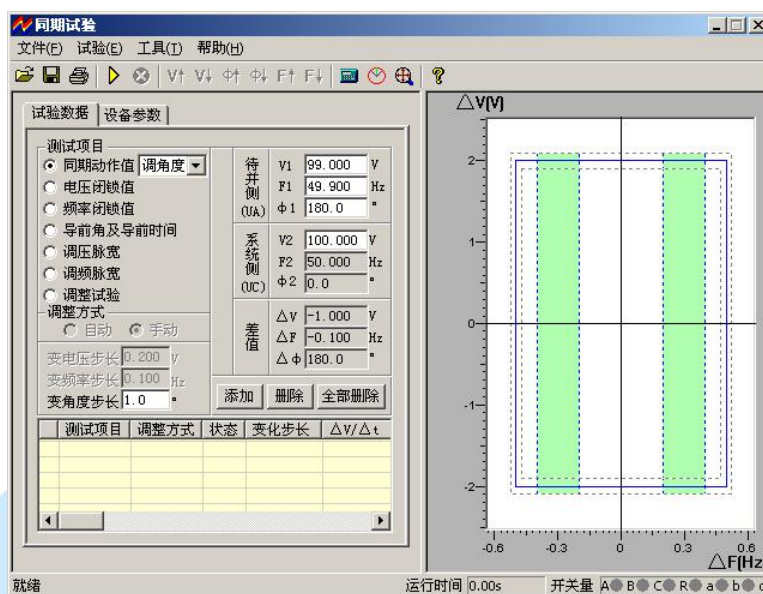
同期试验

文件(F) 试验(E) 工具(T) 帮助(H)

V↑ V↓ Φ↑ Φ↓ F↑ F↓

试验数据 | 设备参数

测试项目
同期动作值 调角度
电压闭锁值
频率闭锁值
导前角及导前时间
调压脉宽
调频脉宽
调整试验

调整方式
自动 手动

变电压步长 0.200 V
变频率步长 0.100 Hz
变角度步长 1.0 °

待并侧 (UA)
V1 99.000 V
F1 49.900 Hz
Φ1 180.0 °

系统侧 (UC)
V2 100.000 V
F2 50.000 Hz
Φ2 0.0

差值
ΔV -1.000 V
ΔF -0.100 Hz
ΔΦ 180.0 °

添加 删除 全部删除

| 测试项目 | 调整方式 | 状态 | 变化步长 | ΔV/Δt |
|---|---|---|---|---|
| | | | | |

△V(V)
2
1
0
-1
-2
-0.6 -0.3 0 0.3 0.6
△F(Hz

就绪 运行时间 0.00s 开关量 A B C R a b c